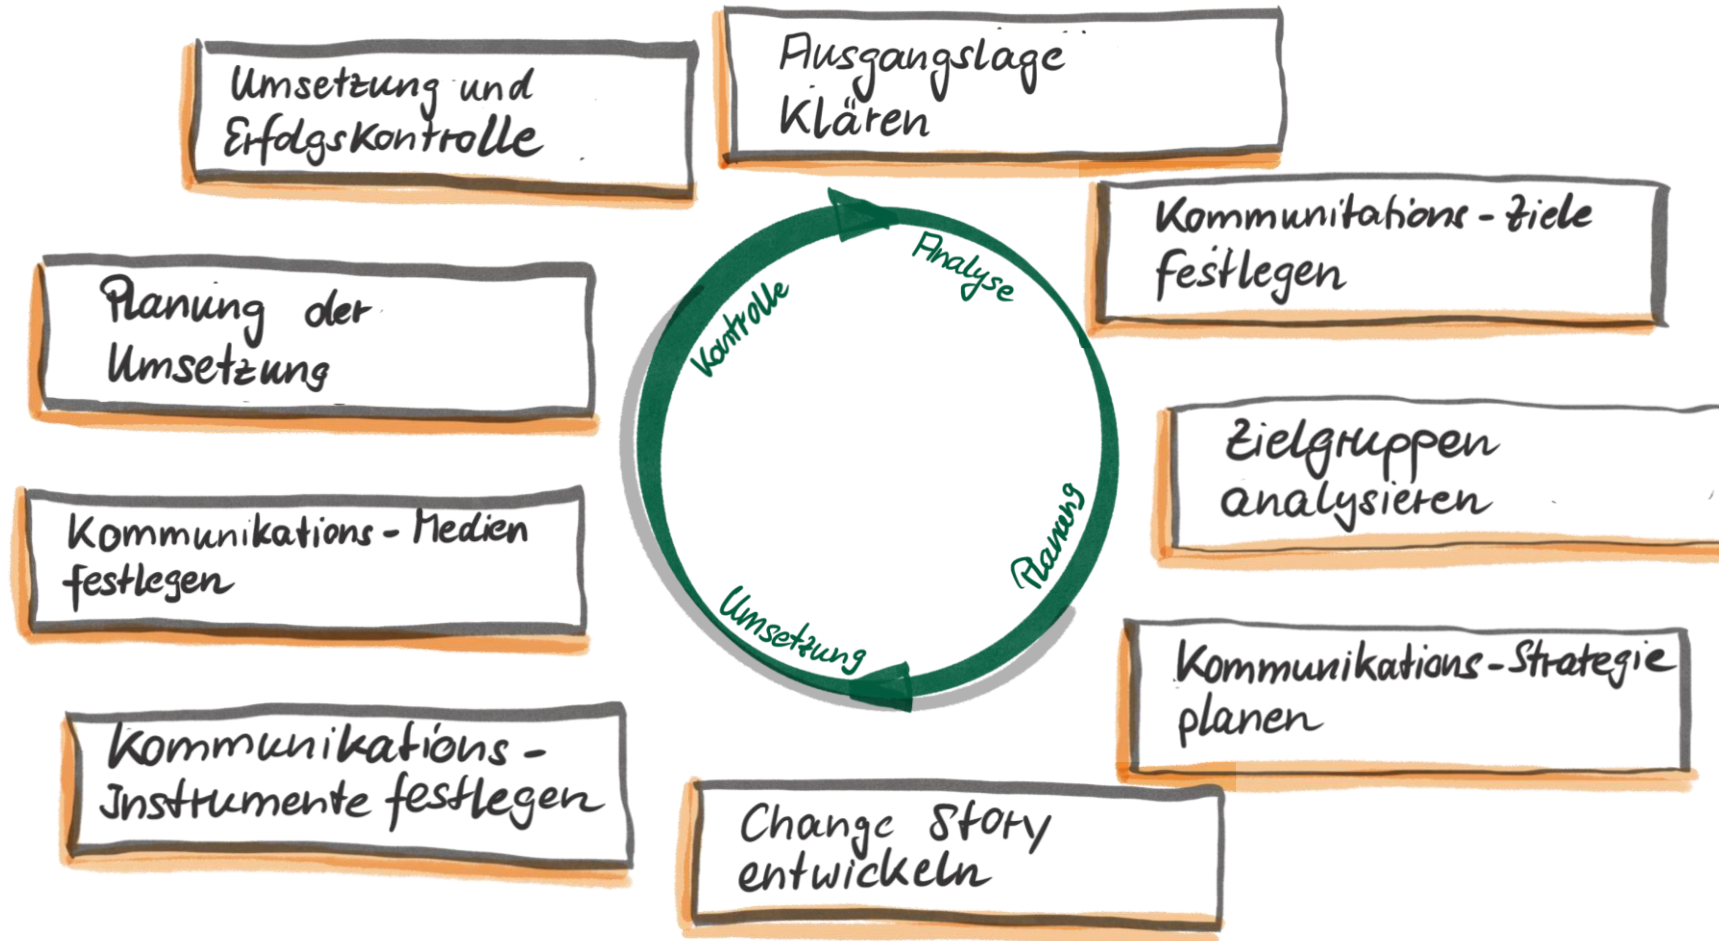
Ausgangslage Klären

Kommunikations-Ziele festlegen

Zielgruppen analysieren

Kommunikations-Strategie planen

Change Story entwickeln

Kommunikations-Instrumente festlegen

Kommunikations-Medien festlegen

Planung der Umsetzung

Umsetzung und Erfolgskontrolle

Analyse

Planung

Umsetzung

Kontrolle